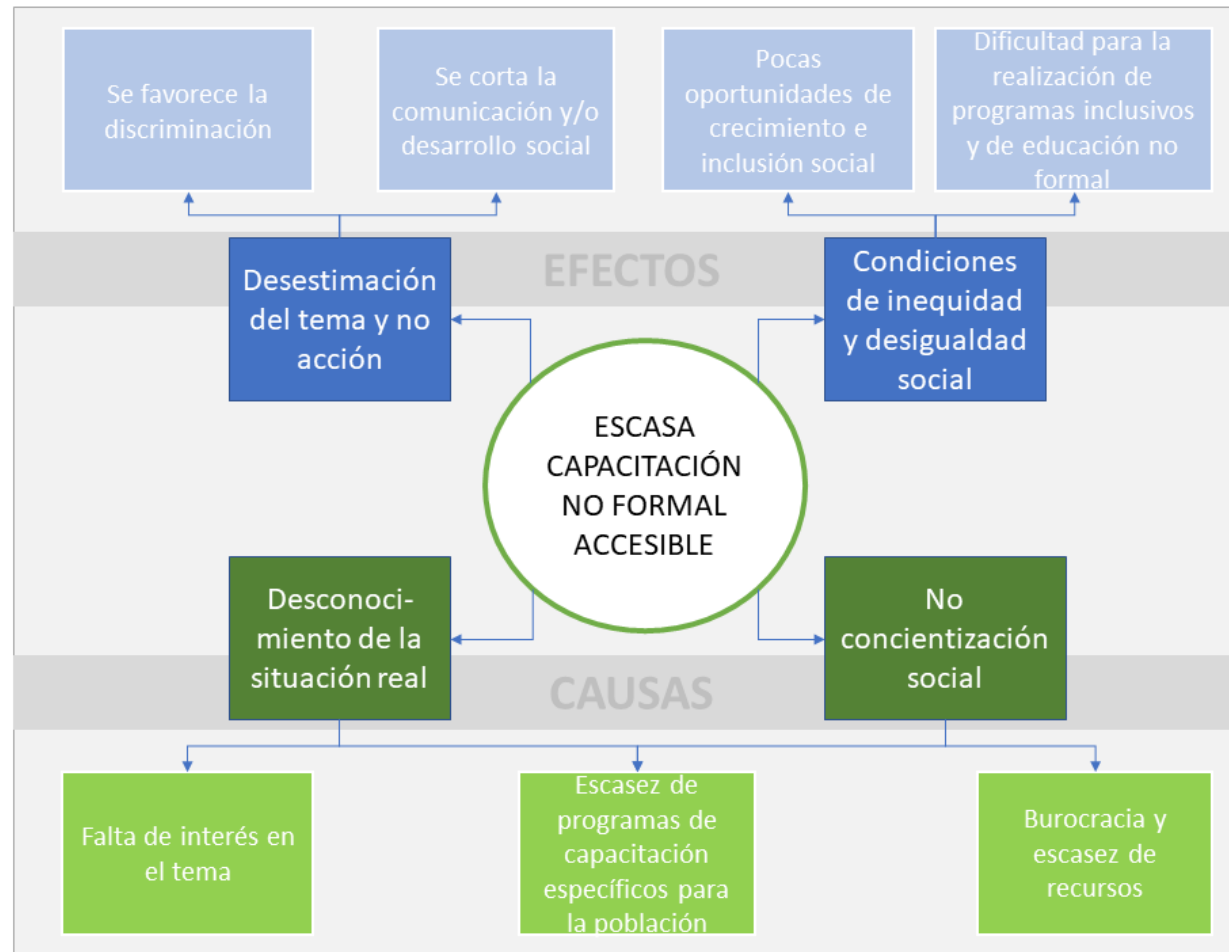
Se favorece la discriminación

Se corta la comunicación y/o desarrollo social

Pocas oportunidades de crecimiento e inclusión social

Dificultad para la realización de programas inclusivos y de educación no formal

EFECTOS

Desestimación del tema y no acción

Condiciones de inequidad y desigualdad social

ESCASA CAPACITACIÓN NO FORMAL ACCESIBLE

Desconocimiento de la situación real

No concientización social

CAUSAS

Falta de interés en el tema

Escasez de programas de capacitación específicos para la población

Burocracia y escasez de recursos